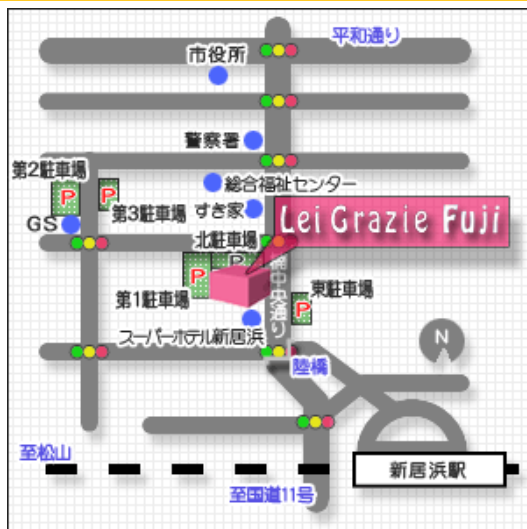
平和通り

市役所

警察署

第2駐車場

P

P

総合福祉センター

第3駐車場

すき家

GS

Lei Grazie Fuji

北駐車場

P

P

P

登中央通り

東駐車場

第1駐車場

P

スーパーホテル新居浜

N

陸橋

至松山

新居浜駅

至国道11号